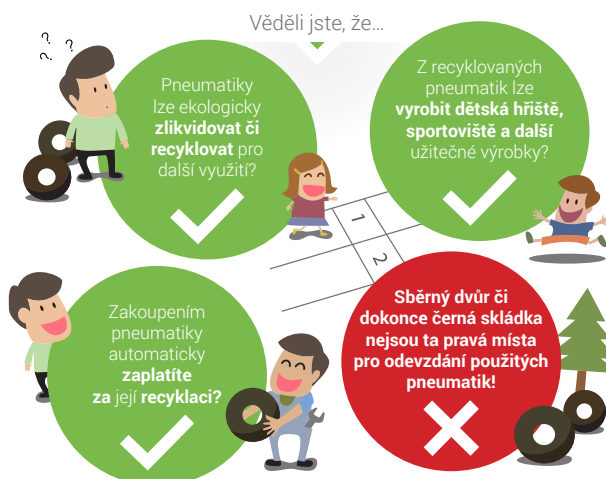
Věděli jste, že...

? ?

Pneumatiky lze ekologicky **zlikvidovat či recyklovat** pro další využití?

Z recyklovaných pneumatik lze **vyrobit dětská hřiště, sportoviště a další** užitečné výrobky?

1

2

Zakoupením pneumatiky automaticky **zaplatíte za** její **recyklaci?**

**Sběrný dvůr či dokonce černá skládka nejsou ta pravá místa pro odevzdání použitých pneumatik!**